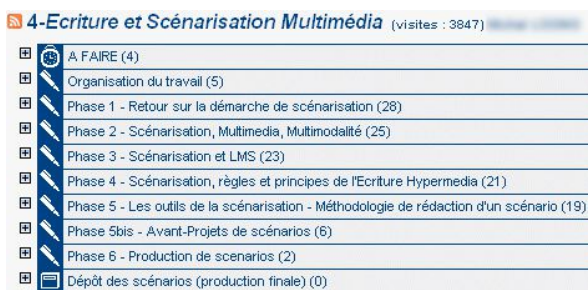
4-Ecriture et Scénarisation Multimédia (visites : 3847) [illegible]

A FAIRE (4)

Organisation du travail (5)

Phase 1 - Retour sur la démarche de scénarisation (28)

Phase 2 - Scénarisation, Multimedia, Multimodalité (25)

Phase 3 - Scénarisation et LMS (23)

Phase 4 - Scénarisation, règles et principes de l'Ecriture Hypermedia (21)

Phase 5 - Les outils de la scénarisation - Méthodologie de rédaction d'un scénario (19)

Phase 5bis - Avant-Projets de scénarios (6)

Phase 6 - Production de scenarios (2)

Dépôt des scénarios (production finale) (0)